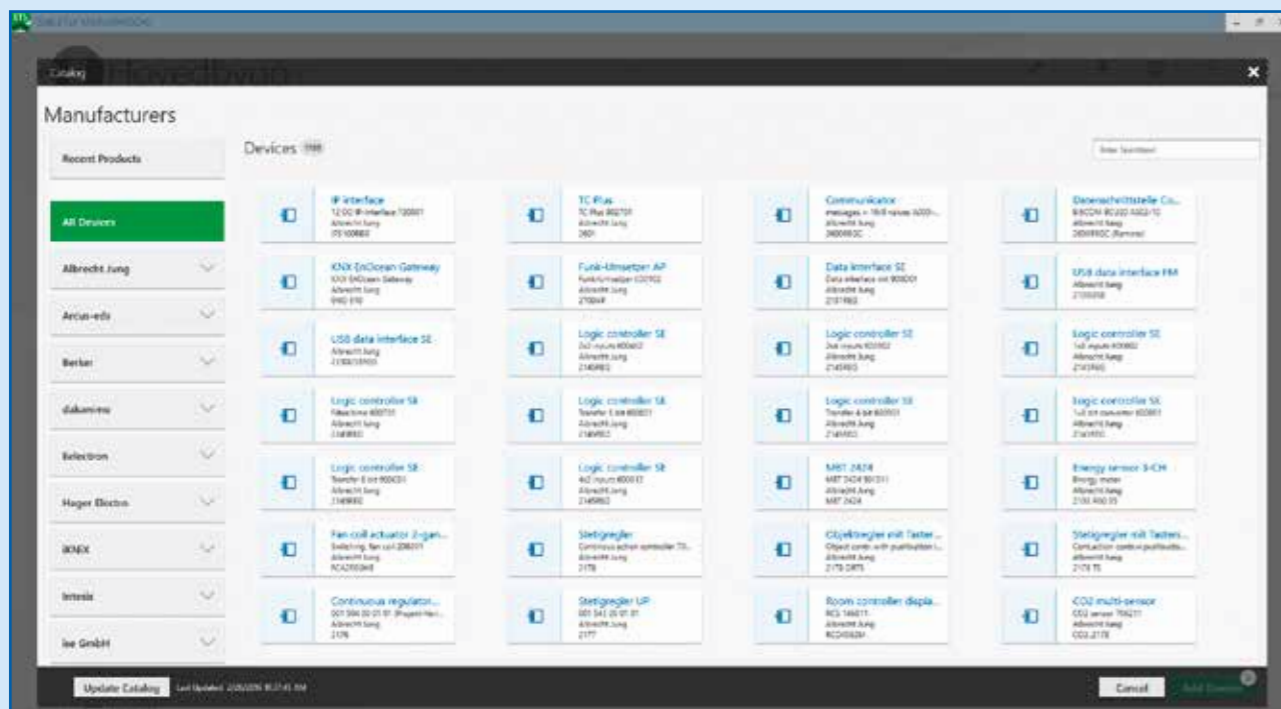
Catalog

Manufacturers

Recent Products

All Devices

Albrecht Jung

Arcus-eds

Berker

dakanimo

Eelectron

Hager Electro

IKNX

Intesis

ise GmbH

Devices 1188

Enter Searchtext

IP Interface
12.00 IP-Interface 720001
Albrecht Jung
IPS100REG

TC Plus
TC Plus 802731
Albrecht Jung
2601

Communicator
messages + 16-8 values 6000-...
Albrecht Jung
3600REGC

Datenschnittstelle Co...
BRECON BCU/D AS02/10
Albrecht Jung
2604REGC (Remote)

KNX EnOcean Gateway
KNX EnOcean Gateway
Albrecht Jung
ENO 016

Funk-Umsetzer AP
Funkumsetzer COO702
Albrecht Jung
2700AP

Data interface SE
Data interface mit 900D01
Albrecht Jung
2137REG

USB data interface FM
Albrecht Jung
2130USB

USB data interface SE
Albrecht Jung
2130USBREG

Logic controller SE
2x2 inputs 400602
Albrecht Jung
2140REG

Logic controller SE
2x4 inputs 400902
Albrecht Jung
2140REG

Logic controller SE
1x8 inputs 400802
Albrecht Jung
2140REG

Logic controller SE
Fe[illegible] 800731
Albrecht Jung
2140REG

Logic controller SE
Transfer 1 bit 800D01
Albrecht Jung
2140REG

Logic controller SE
Transfer 4 bit 800D01
Albrecht Jung
2140REG

Logic controller SE
1x8 bit converter 400801
Albrecht Jung
2140REG

Logic controller SE
Transfer 8 bit 800C01
Albrecht Jung
2140REG

Logic controller SE
4x2 inputs 400C01
Albrecht Jung
2140REG

MBT 2424
MBT 2424 901311
Albrecht Jung
MBT 2424

Energy sensor 3-CH
Energy meter
Albrecht Jung
2130 ASO 35

Fan coil actuator 2-gan...
Switching, fan coil 208201
Albrecht Jung
FCA2REGHE

Stetigregler
Continuous action controller 7...
Albrecht Jung
2178

Objektregler mit Taster...
Object control with pushbutton i...
Albrecht Jung
2178 ORTS

Stetigregler mit Tasters...
Continuous control pushbutto...
Albrecht Jung
2178 TS

Continuous regulator...
001 504 00 01 01 (Projekt Hei...
Albrecht Jung
2176

Stetigregler UP
001 543 00 01 01
Albrecht Jung
2177

Room controller displa...
RCD 746011
Albrecht Jung
RCD5092M

CO2 multi-sensor
CO2 sensor 706211
Albrecht Jung
CO2 2178

Update Catalog
Last Updated: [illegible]

Cancel
Add Devices